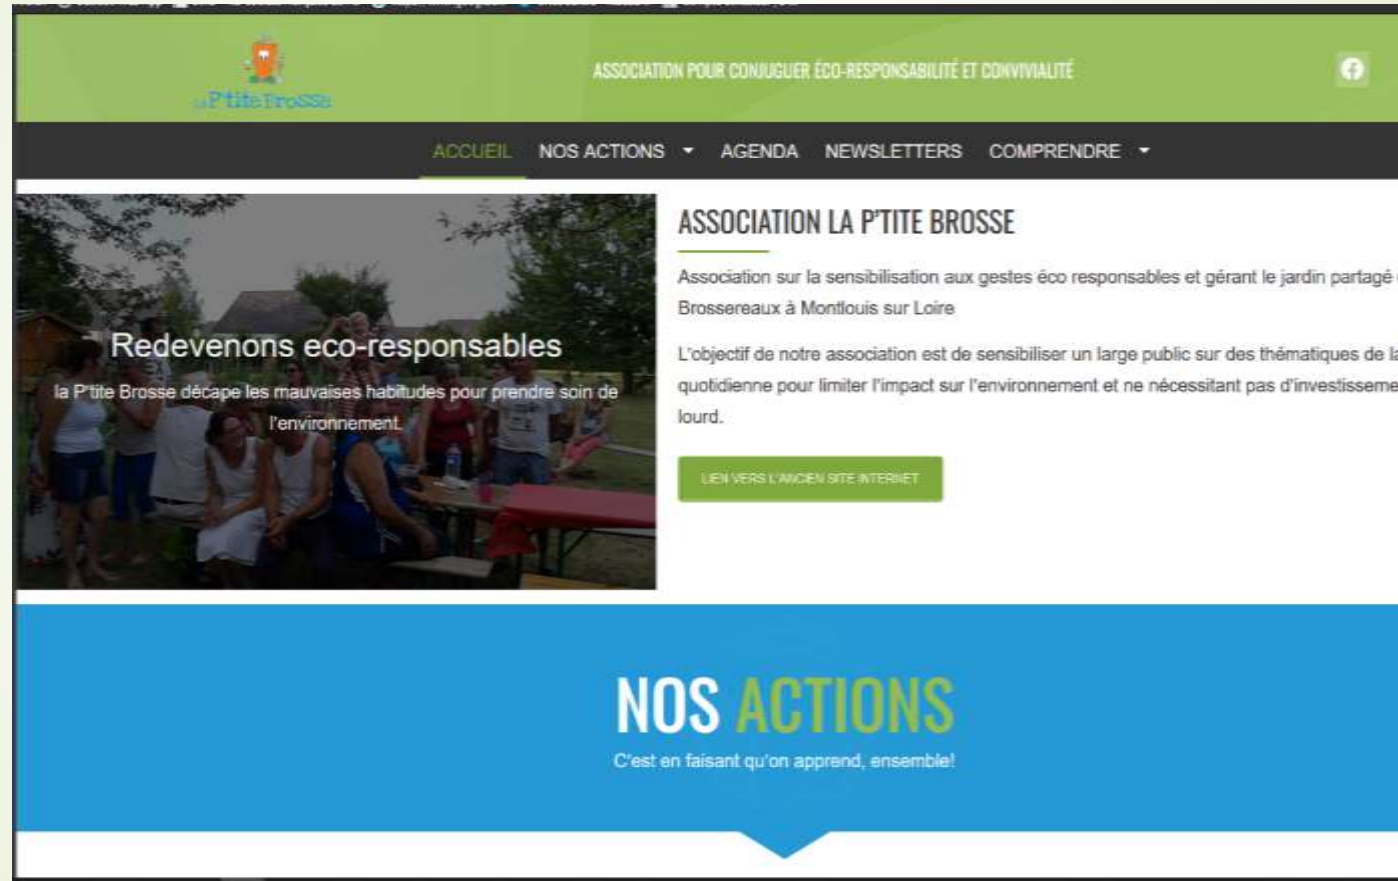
La P'tite Brosse

ASSOCIATION POUR CONJUGUER ÉCO-RESPONSABILITÉ ET CONVIVIALITÉ

ACCUEIL NOS ACTIONS AGENDA NEWSLETTERS COMPRENDRE

Redevenons eco-responsables

la P'tite Brosse décape les mauvaises habitudes pour prendre soin de l'environnement.

ASSOCIATION LA P'TITE BROSSE

Association sur la sensibilisation aux gestes éco responsables et gérant le jardin partagé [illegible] Brossereaux à Montlouis sur Loire

L'objectif de notre association est de sensibiliser un large public sur des thématiques de l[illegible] quotidienne pour limiter l'impact sur l'environnement et ne nécessitant pas d'investisseme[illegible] lourd.

LIEN VERS L'ANCIEN SITE INTERNET

NOS ACTIONS

C'est en faisant qu'on apprend, ensemble!